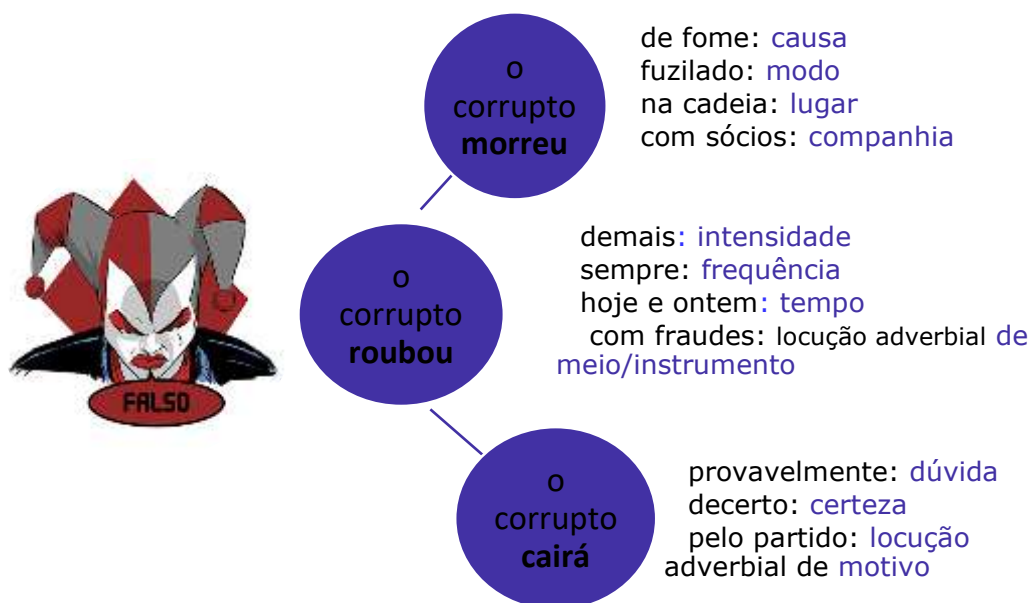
FALSO

o corrupto **morreu**

de fome: causa
fuzilado: modo
na cadeia: lugar
com sócios: companhia

o corrupto **roubou**

demais: intensidade
sempre: frequência
hoje e ontem: tempo
com fraudes: locução adverbial de meio/instrumento

o corrupto **cairá**

provavelmente: dúvida
decerto: certeza
pelo partido: locução adverbial de motivo